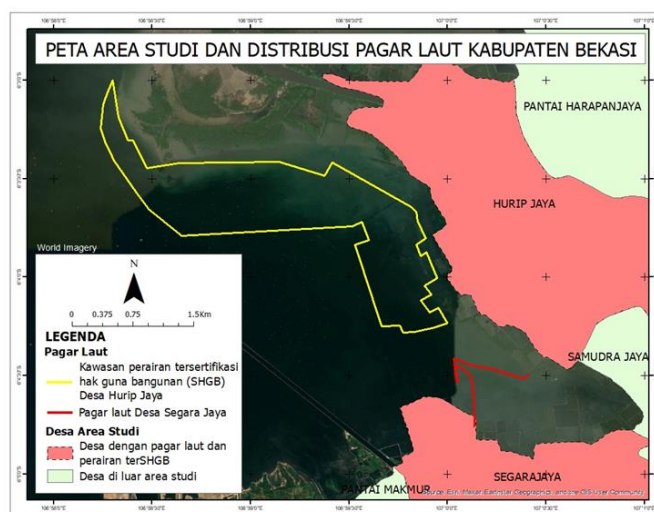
PETA AREA STUDI DAN DISTRIBUSI PAGAR LAUT KABUPATEN BEKASI

PANTAI HARAPANJAYA

HURIP JAYA

World Imagery

N

0 0.375 0.75 1.5Km

LEGENDA

Pagar Laut

Kawasan perairan tersertifikasi hak guna bangunan (SHGB) Desa Hurip Jaya

Pagar laut Desa Segara Jaya

Desa Area Studi

Desa dengan pagar laut dan perairan terSHGB

Desa di luar area studi

SAMUDRA JAYA

SEGARAJAYA

PANTAI MAKMUR

Source: Esri, Maxar, Earthstar Geographics, and the GIS User Community